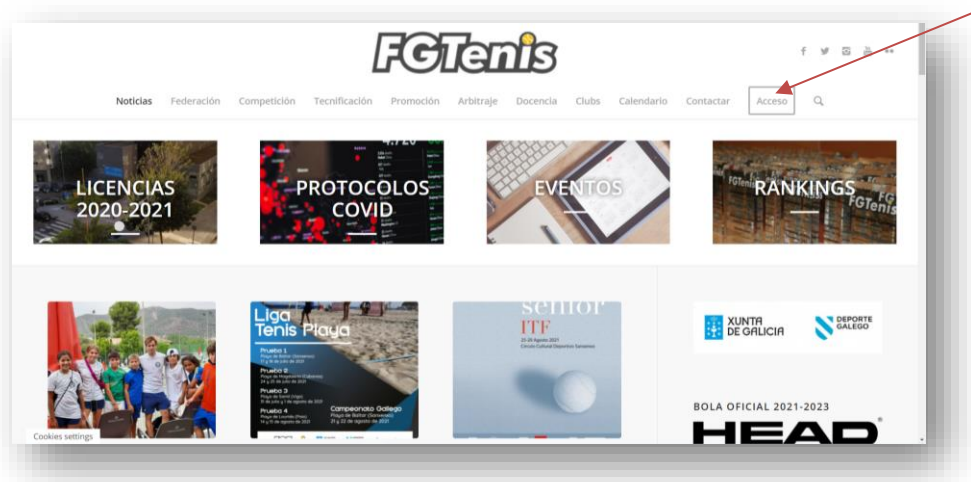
FGTenis

Noticias Federación Competición Tecnificación Promoción Arbitraje Docencia Clubs Calendario Contactar Acceso

LICENCIAS 2020-2021

PROTOCOLOS COVID

EVENTOS

RANKINGS

Liga Tenis Playa

Prueba 1

Prueba 2

Prueba 3

Prueba 4

Campeonato Galego

senior ITF

XUNTA DE GALICIA

DEPORTE GALEGO

BOLA OFICIAL 2021-2023

HEAD

Cookies settings